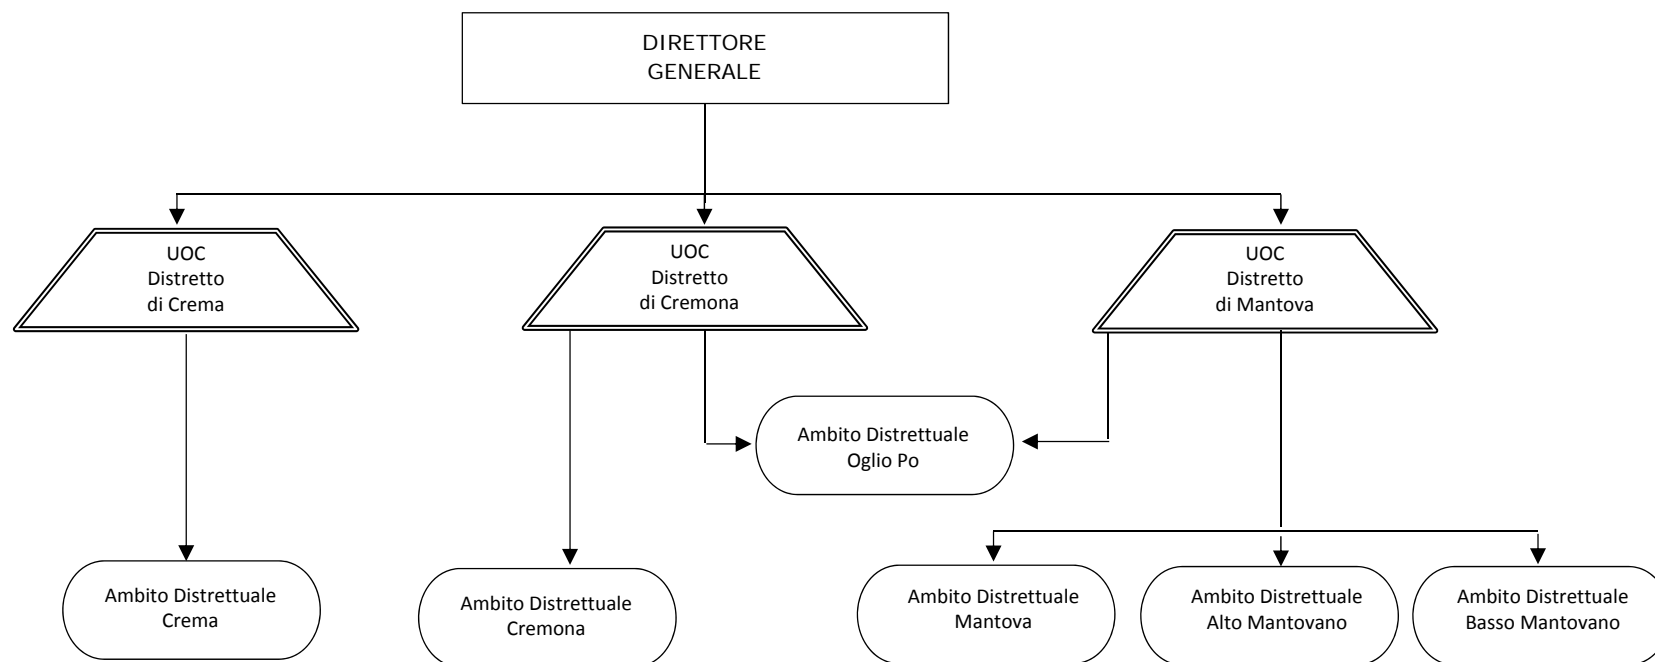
DIRETTORE GENERALE

UOC Distretto di Crema

UOC Distretto di Cremona

UOC Distretto di Mantova

Ambito Distrettuale Oglio Po

Ambito Distrettuale Crema

Ambito Distrettuale Cremona

Ambito Distrettuale Mantova

Ambito Distrettuale Alto Mantovano

Ambito Distrettuale Basso Mantovano